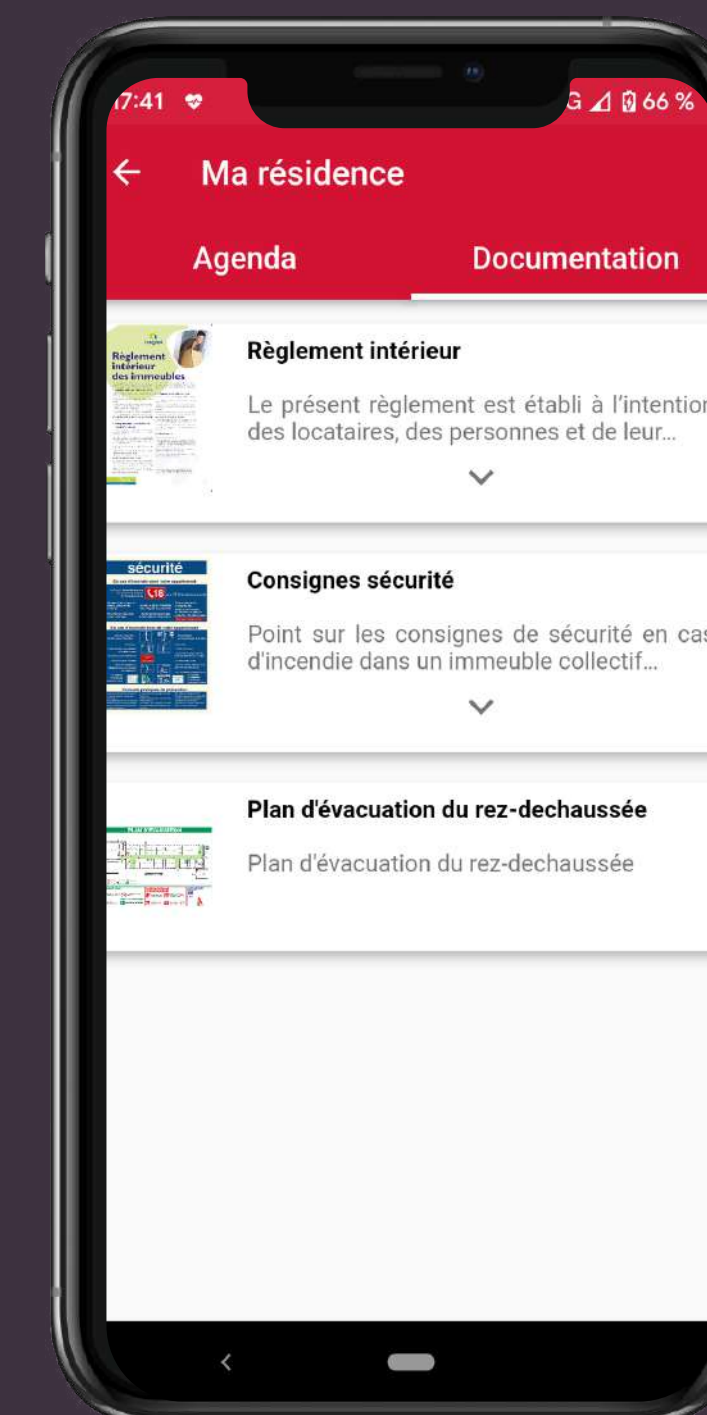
7:41

G 66 %

←

Ma résidence

Agenda

Documentation

Règlement intérieur des immeubles

Règlement intérieur

Le présent règlement est établi à l'intention des locataires, des personnes et de leur...

sécurité

Consignes sécurité

Point sur les consignes de sécurité en cas d'incendie dans un immeuble collectif...

Plan d'évacuation du rez-dechaussée

Plan d'évacuation du rez-dechaussée